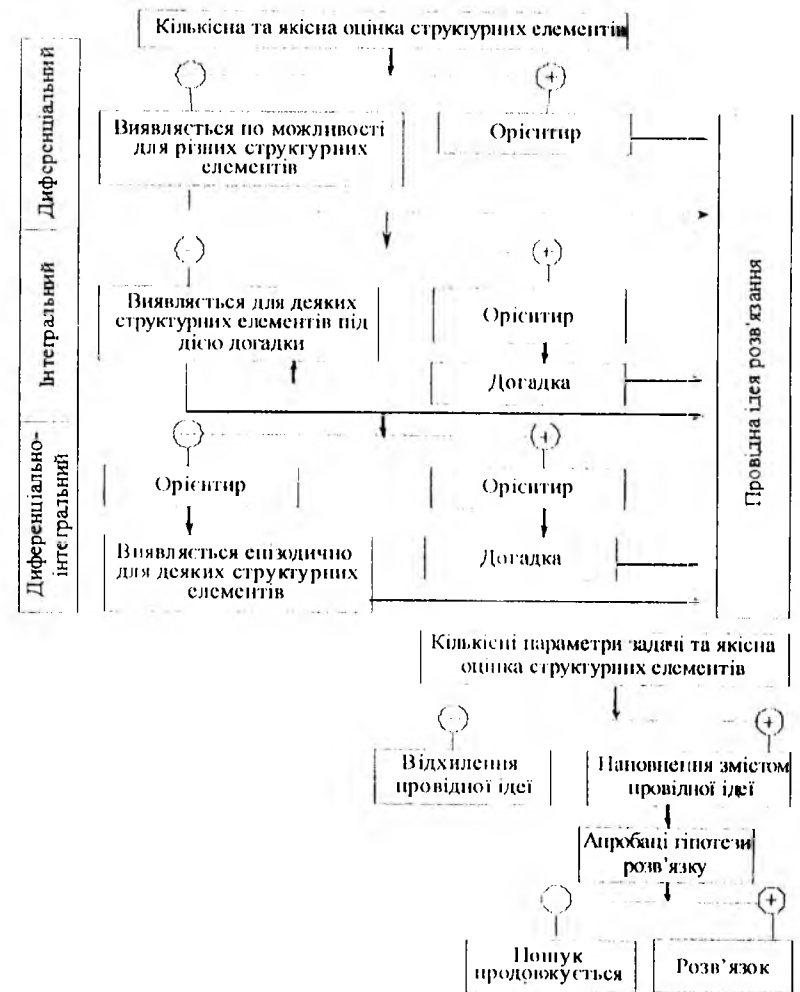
Кількісна та якісна оцінка структурних елементів

Диференціальний

$-$

$+$

Виявляється по можливості для різних структурних елементів

Орієнтир

Інтегральний

$-$

$+$

Виявляється для деяких структурних елементів під дією догадки

Орієнтир

Догадка

Диференціально-інтегральний

$-$

$+$

Орієнтир

Орієнтир

Виявляється епізодично для деяких структурних елементів

Догадка

Провідна ідея розв'язання

Кількісні параметри задачі та якісна оцінка структурних елементів

$-$

$+$

Відхилення провідної ідеї

Наповнення змістом провідної ідеї

Апробації гіпотези розв'язку

$-$

$+$

Пошук продовжується

Розв'язок